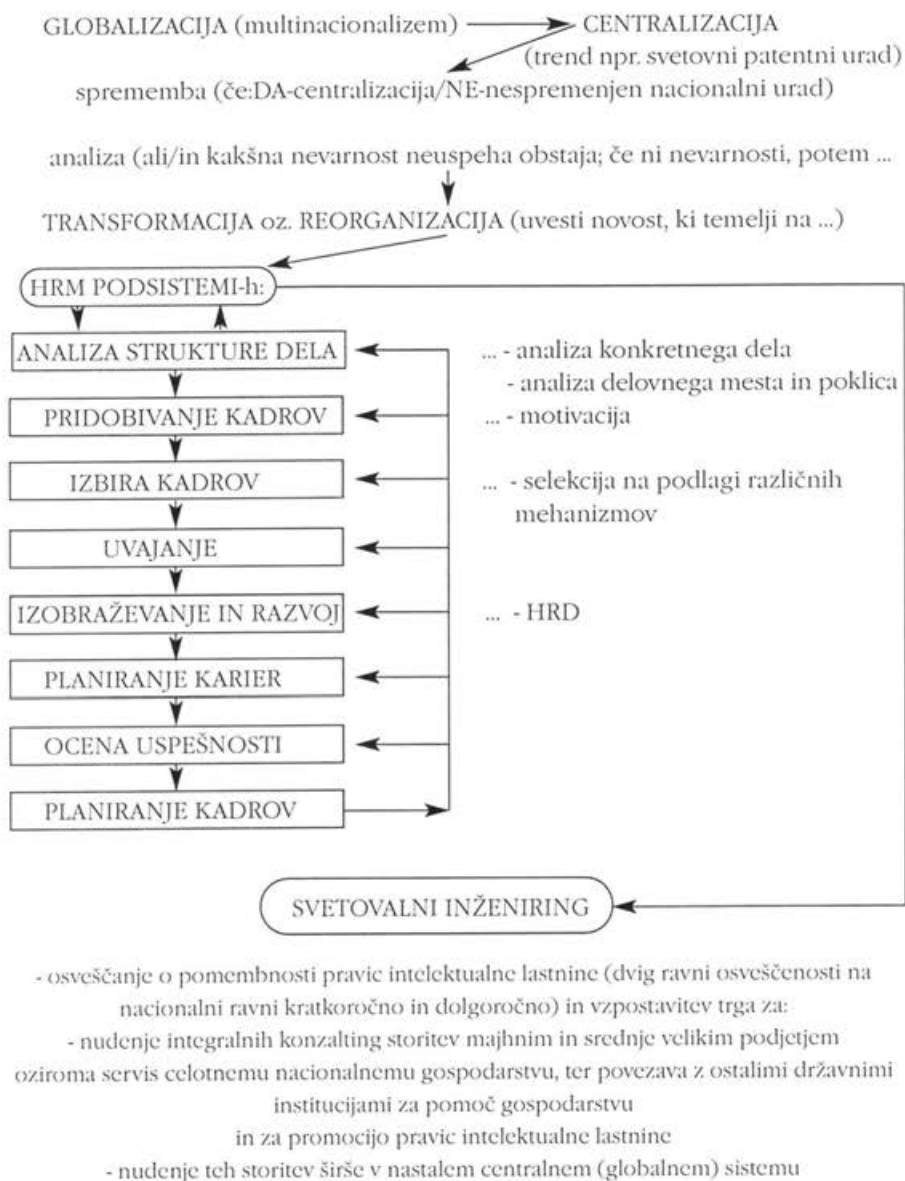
GLOBALIZACIJA (multinacionalizem) CENTRALIZACIJA
(trend npr. svetovni patentni urad)
sprememba (če:DA-centralizacija/NE-nespremenjen nacionalni urad)

analiza (ali/in kakšna nevarnost neuspeha obstaja; če ni nevarnosti, potem ...

TRANSFORMACIJA oz. REORGANIZACIJA (uvesti novost, ki temelji na ...)

HRM PODSISTEMI-h:

ANALIZA STRUKTURE DELA

PRIDOBIVANJE KADROV

IZBIRA KADROV

UVAJANJE

IZOBRAŽEVANJE IN RAZVOJ

PLANIRANJE KARIER

OCENA USPEŠNOSTI

PLANIRANJE KADROV

... - analiza konkretnega dela
- analiza delovnega mesta in poklica
... - motivacija
... - selekcija na podlagi različnih mehanizmov
... - HRD

SVETOVALNI INŽENIRING

- osveščanje o pomembnosti pravic intelektualne lastnine (dvig ravni osveščenosti na nacionalni ravni kratkoročno in dolgoročno) in vzpostavitev trga za:
- nudenje integralnih konzalting storitev majhnim in srednje velikim podjetjem oziroma servis celotnemu nacionalnemu gospodarstvu, ter povezava z ostalimi državnimi institucijami za pomoč gospodarstvu
in za promocijo pravic intelektualne lastnine
- nudenje teh storitev širše v nastalem centralnem (globalnem) sistemu